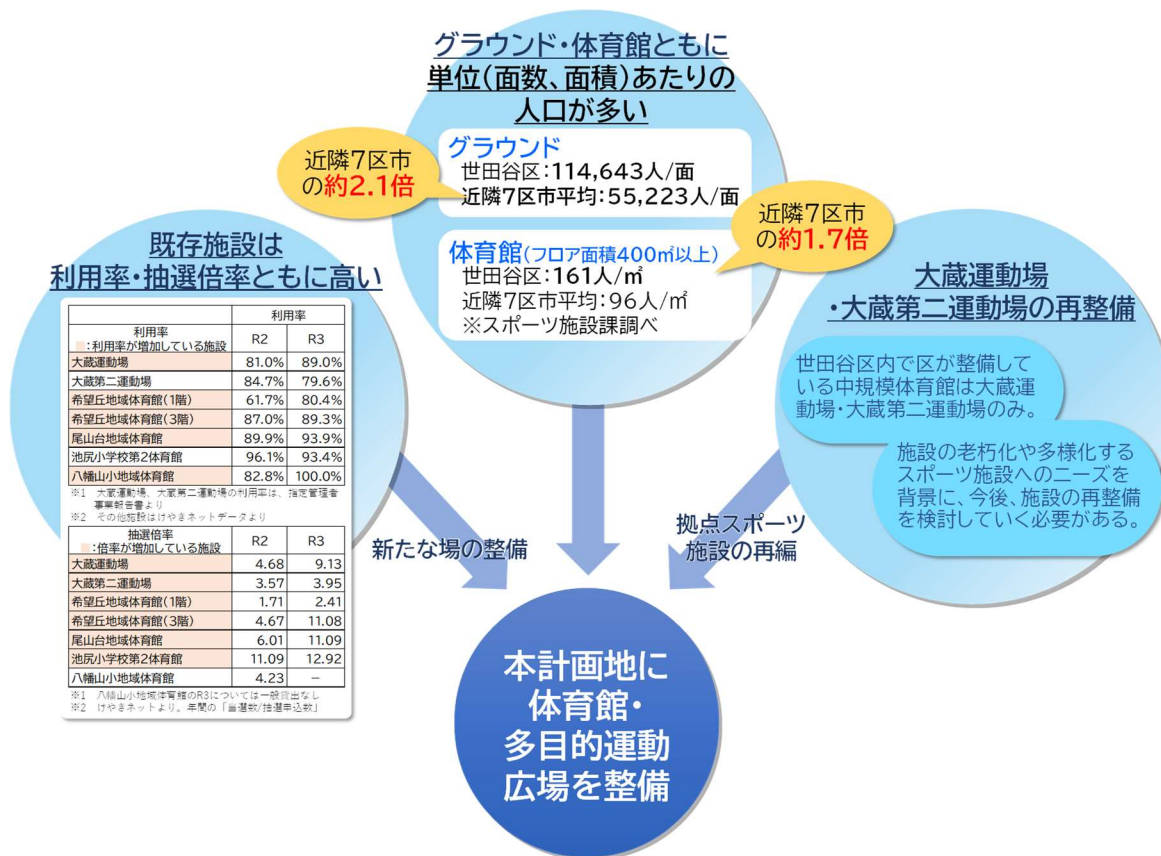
グラウンド・体育館ともに
単位(面数、面積)あたりの
人口が多い

近隣7区市の約2.1倍

グラウンド
世田谷区:114,643人/面
近隣7区市平均:55,223人/面

近隣7区市の約1.7倍

体育館(フロア面積400㎡以上)
世田谷区:161人/㎡
近隣7区市平均:96人/㎡
※スポーツ施設課調べ

既存施設は
利用率・抽選倍率ともに高い

| 利用率 ■:利用率が増加している施設 | R2 | R3 |
|---|---|---|
| 大蔵運動場 | 81.0% | 89.0% |
| 大蔵第二運動場 | 84.7% | 79.6% |
| 希望丘地域体育館(1階) | 61.7% | 80.4% |
| 希望丘地域体育館(3階) | 87.0% | 89.3% |
| 尾山台地域体育館 | 89.9% | 93.9% |
| 池尻小学校第2体育館 | 96.1% | 93.4% |
| 八幡山小地域体育館 | 82.8% | 100.0% |

※1 大蔵運動場、大蔵第二運動場の利用率は、指定管理者事業報告書より
※2 その他施設はけやきネットデータより

| 抽選倍率 ■:倍率が増加している施設 | R2 | R3 |
|---|---|---|
| 大蔵運動場 | 4.68 | 9.13 |
| 大蔵第二運動場 | 3.57 | 3.95 |
| 希望丘地域体育館(1階) | 1.71 | 2.41 |
| 希望丘地域体育館(3階) | 4.67 | 11.08 |
| 尾山台地域体育館 | 6.01 | 11.09 |
| 池尻小学校第2体育館 | 11.09 | 12.92 |
| 八幡山小地域体育館 | 4.23 | − |

※1 八幡山小地域体育館のR3については一般貸出なし
※2 けやきネットより。年間の「当選数/抽選申込数」

大蔵運動場
・大蔵第二運動場の再整備

世田谷区内で区が整備している中規模体育館は大蔵運動場・大蔵第二運動場のみ。

施設の老朽化や多様化するスポーツ施設へのニーズを背景に、今後、施設の再整備を検討していく必要がある。

新たな場の整備

拠点スポーツ施設の再編

本計画地に
体育館・
多目的運動
広場を整備